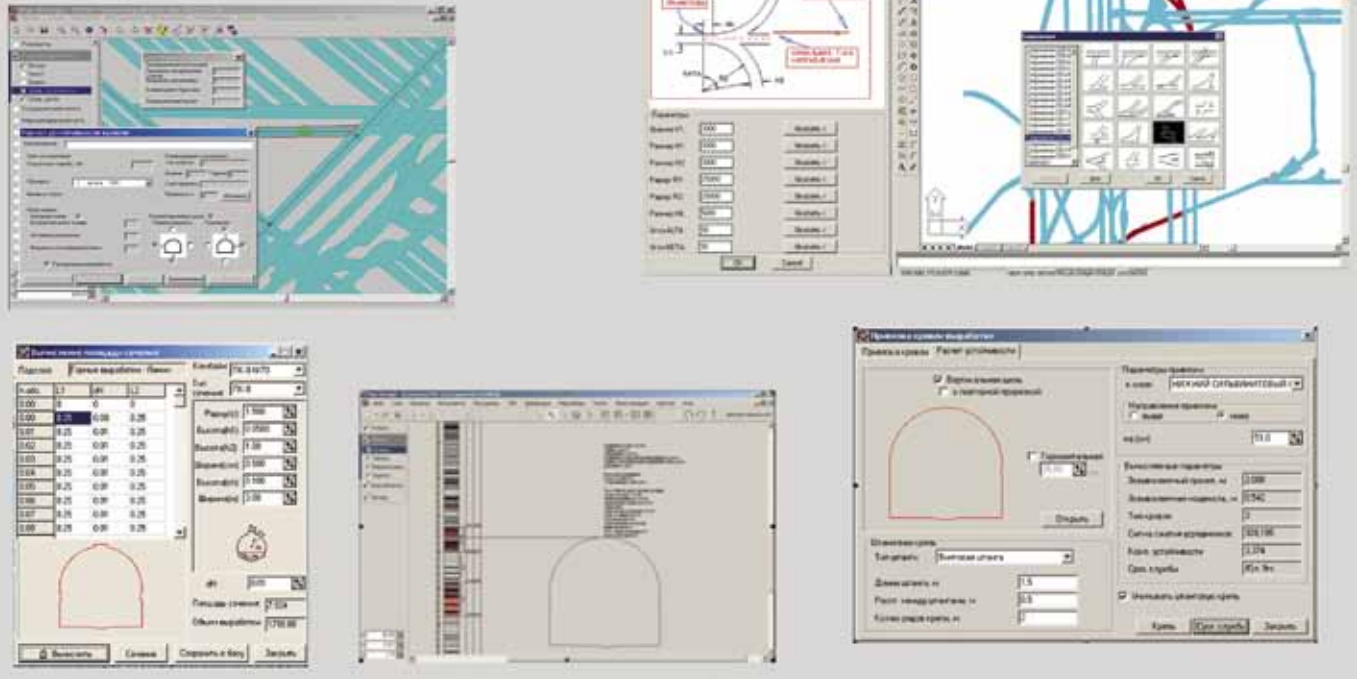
Параметры
Ширина H1 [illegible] Вычислить
Размер H1 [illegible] Вычислить
Размер H2 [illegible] Вычислить
Размер R1 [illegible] Вычислить
Размер R2 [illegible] Вычислить
Размер R3 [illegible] Вычислить
Угол ALFA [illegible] Вычислить
Угол BETA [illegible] Вычислить
OK Cancel

Привязка к кровле выработки
Привязка к кровле | Расчет устойчивости
Верхняя опорная цепь
Параметры привязки
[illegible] НИЖНИЙ СИЛЬВИНИТОВЫЙ
Направление привязки
вверх
вниз
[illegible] 10.0
Вычисленные параметры
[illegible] 2.000
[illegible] 0.542
Тип кровли 2
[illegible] 326.195
Коэф. устойчивости 2.374
Срок службы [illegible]
Открыть
Штанговая крепь
Тип штанги Винтовая штанга
Длина штанги, м 1.5
Расст. между штангами, м 0.5
Кол-во рядов крепи, м 2
Учитывать штанговую крепь
Крепь Срок службы Закрыть

Вычисление площади сечения
Подсечка Горные выработки - Ламин
Комбайн ПК-8 МА
Тип сечения ПК-8
Радиус(r) 1.500
Высота(h1) 0.0500
Высота(h2) 1.00
Ширина(ст) 0.500
Высота(h) 0.100
Ширина(b) 3.00
dH 0.05
Площадь сечения 7.524
Объем выработки 1700.00
Вычислить Сечение Сохранить в базу Закрыть